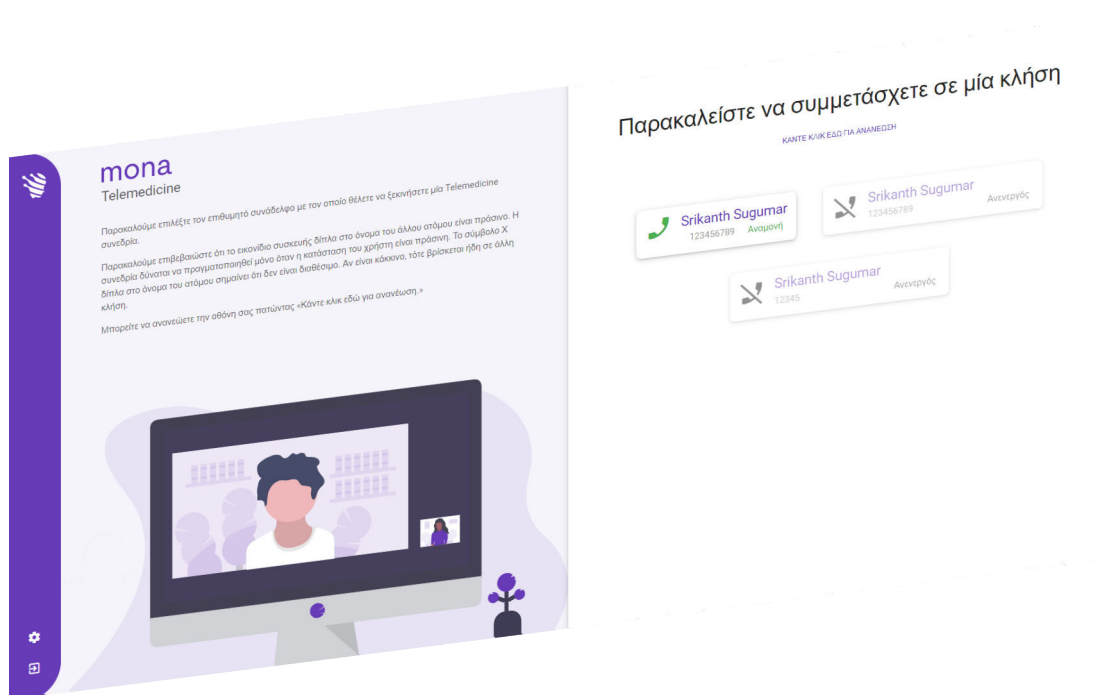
mona
Telemedicine

Παρακαλούμε επιλέξτε τον επιθυμητό συνάδελφο με τον οποίο θέλετε να ξεκινήσετε μία Telemedicine συνεδρία.

Παρακαλούμε επιβεβαιώστε ότι το εικονίδιο συσκευής δίπλα στο όνομα του άλλου ατόμου είναι πράσινο. Η συνεδρία δύναται να πραγματοποιηθεί μόνο όταν η κατάσταση του χρήστη είναι πράσινη. Το σύμβολο X δίπλα στο όνομα του ατόμου σημαίνει ότι δεν είναι διαθέσιμο. Αν είναι κόκκινο, τότε βρίσκεται ήδη σε άλλη κλήση.

Μπορείτε να ανανεώσετε την οθόνη σας πατώντας «Κάντε κλικ εδώ για ανανέωση.»

Παρακαλείστε να συμμετάσχετε σε μία κλήση

ΚΑΝΤΕ ΚΛΙΚ ΕΔΩ ΓΙΑ ΑΝΑΝΕΩΣΗ

Srikanth Sugumar
123456789
Αναμονή

Srikanth Sugumar
123456789
Ανενεργός

Srikanth Sugumar
12345
Ανενεργός